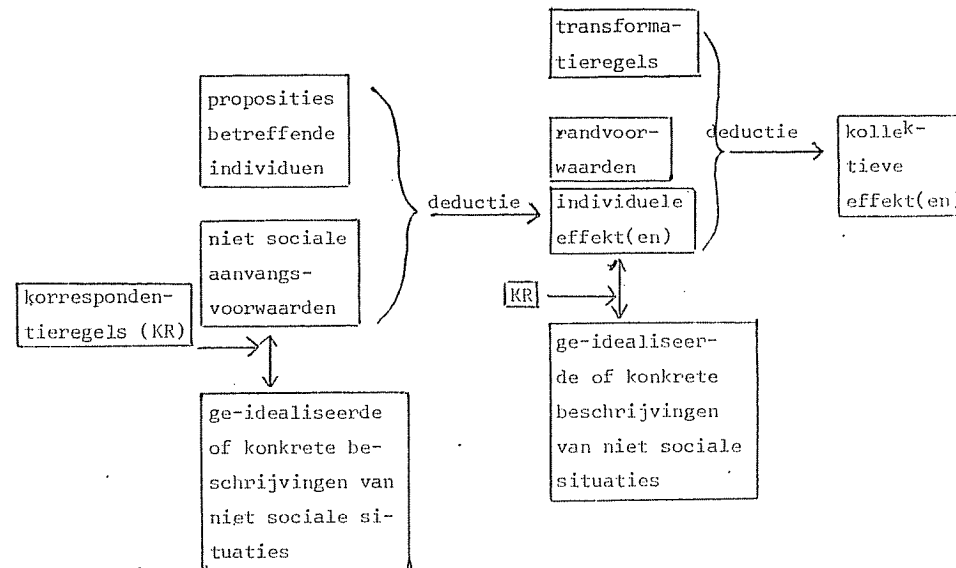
proposities betreffende individuen

niet sociale aanvangsvoorwaarden

korrespondentieregels (KR)

ge-idealiseerde of konkrete beschrijvingen van niet sociale situaties

deductie

transformatieregels

randvoorwaarden

individuele effekt(en)

KR

ge-idealiseerde of konkrete beschrijvingen van niet sociale situaties

deductie

kollektieve effekt(en)